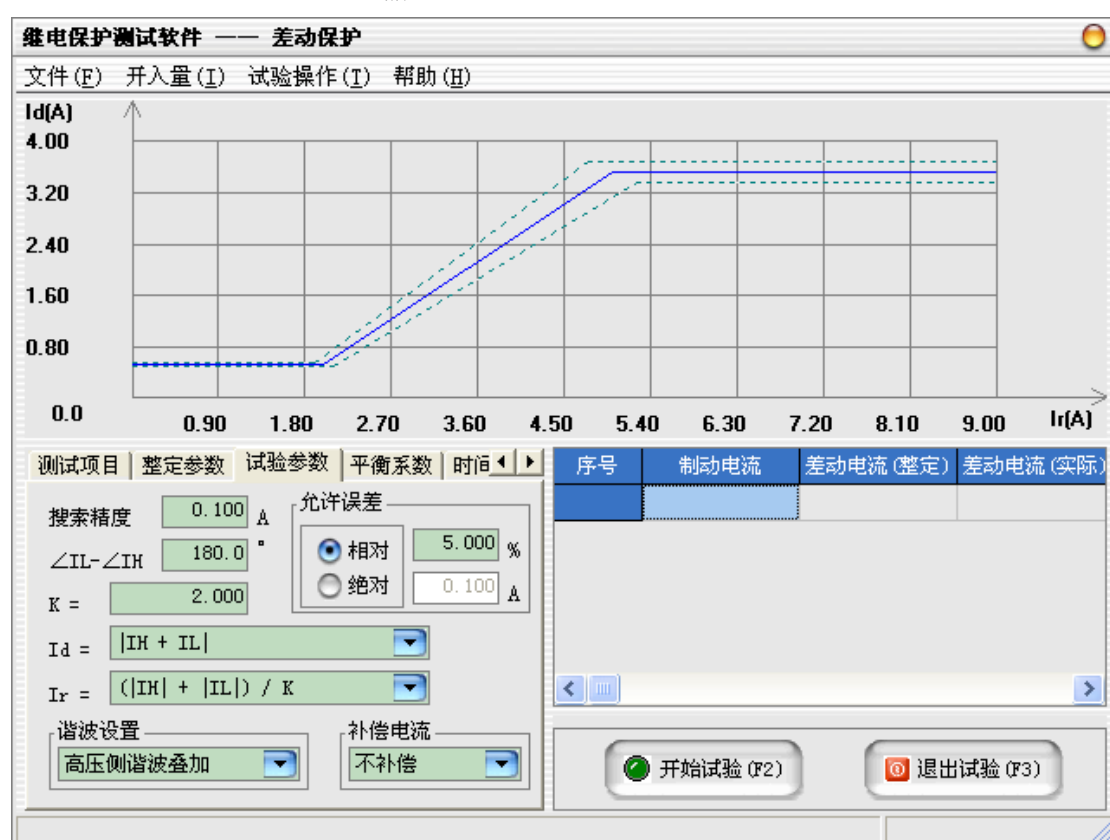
继电保护测试软件 —— 差动保护

文件(F) 开入量(I) 试验操作(T) 帮助(H)

Id(A)
4.00
3.20
2.40
1.60
0.80
0.0
0.90 1.80 2.70 3.60 4.50 5.40 6.30 7.20 8.10 9.00 Ir(A)

测试项目 整定参数 试验参数 平衡系数 时间

搜索精度 0.100 A
∠IL-∠IH 180.0 °
K = 2.000
允许误差
相对 5.000 %
绝对 0.100 A
Id = |IH + IL|
Ir = (|IH| + |IL|) / K
谐波设置
高压侧谐波叠加
补偿电流
不补偿

| 序号 | 制动电流 | 差动电流(整定) | 差动电流(实际) |
|---|---|---|---|
| | | | |

开始试验(F2)
退出试验(F3)